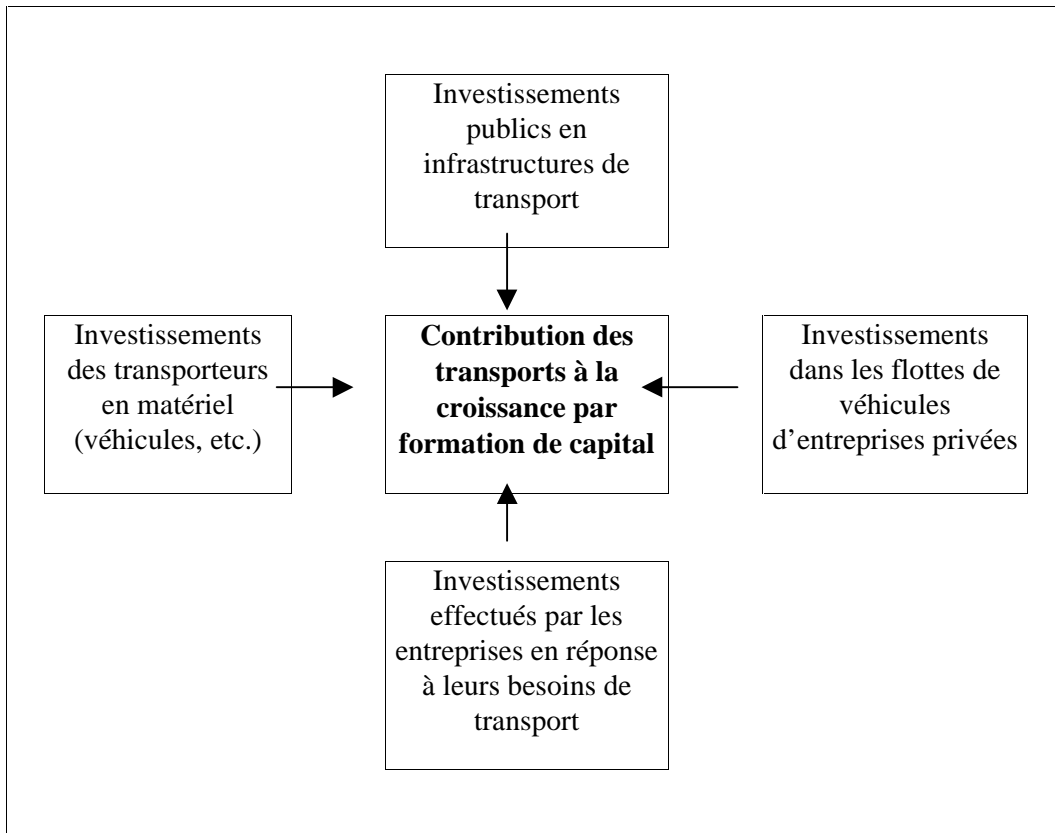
Investissements publics en infrastructures de transport

Investissements des transporteurs en matériel (véhicules, etc.)

**Contribution des transports à la croissance par formation de capital**

Investissements dans les flottes de véhicules d’entreprises privées

Investissements effectués par les entreprises en réponse à leurs besoins de transport